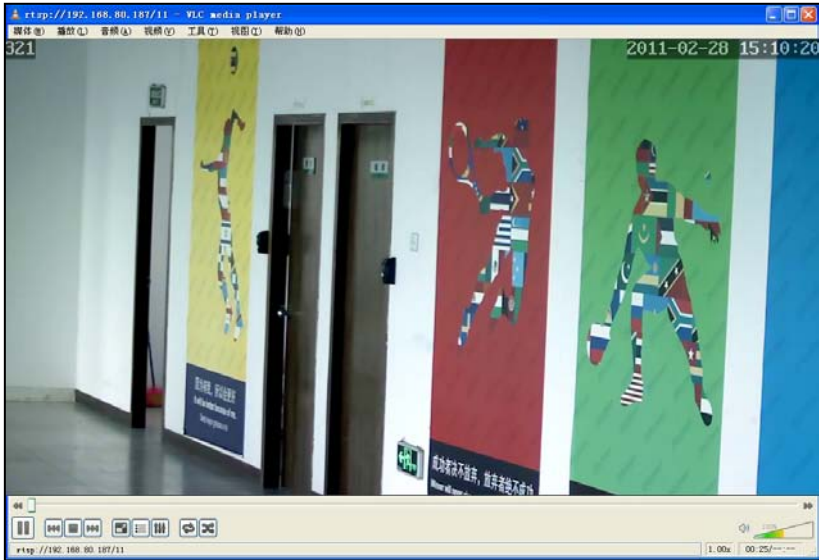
rtsp://192.168.80.187/11 - VLC media player

媒体(M) 播放(L) 音频(A) 视频(V) 工具(T) 视图(I) 帮助(H)

321

2011-02-28 15:10:20

成功者永不放弃，放弃者绝不成功

rtsp://192.168.80.187/11

1.00x

00:25/--:--